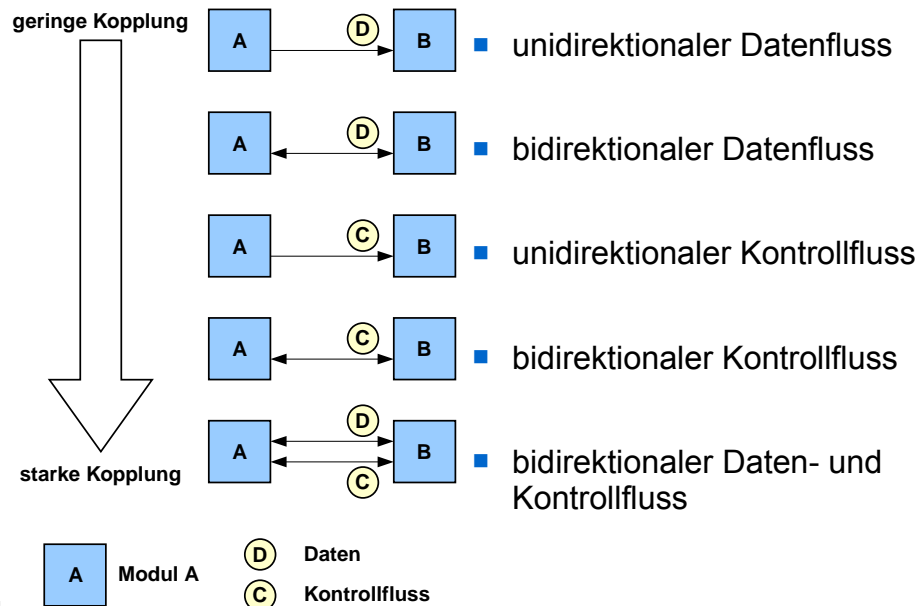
geringe Kopplung

A D B
unidirektionaler Datenfluss

A D B
bidirektionaler Datenfluss

A C B
unidirektionaler Kontrollfluss

A C B
bidirektionaler Kontrollfluss

A D C B
bidirektionaler Daten- und Kontrollfluss

starke Kopplung

A Modul A
D Daten
C Kontrollfluss